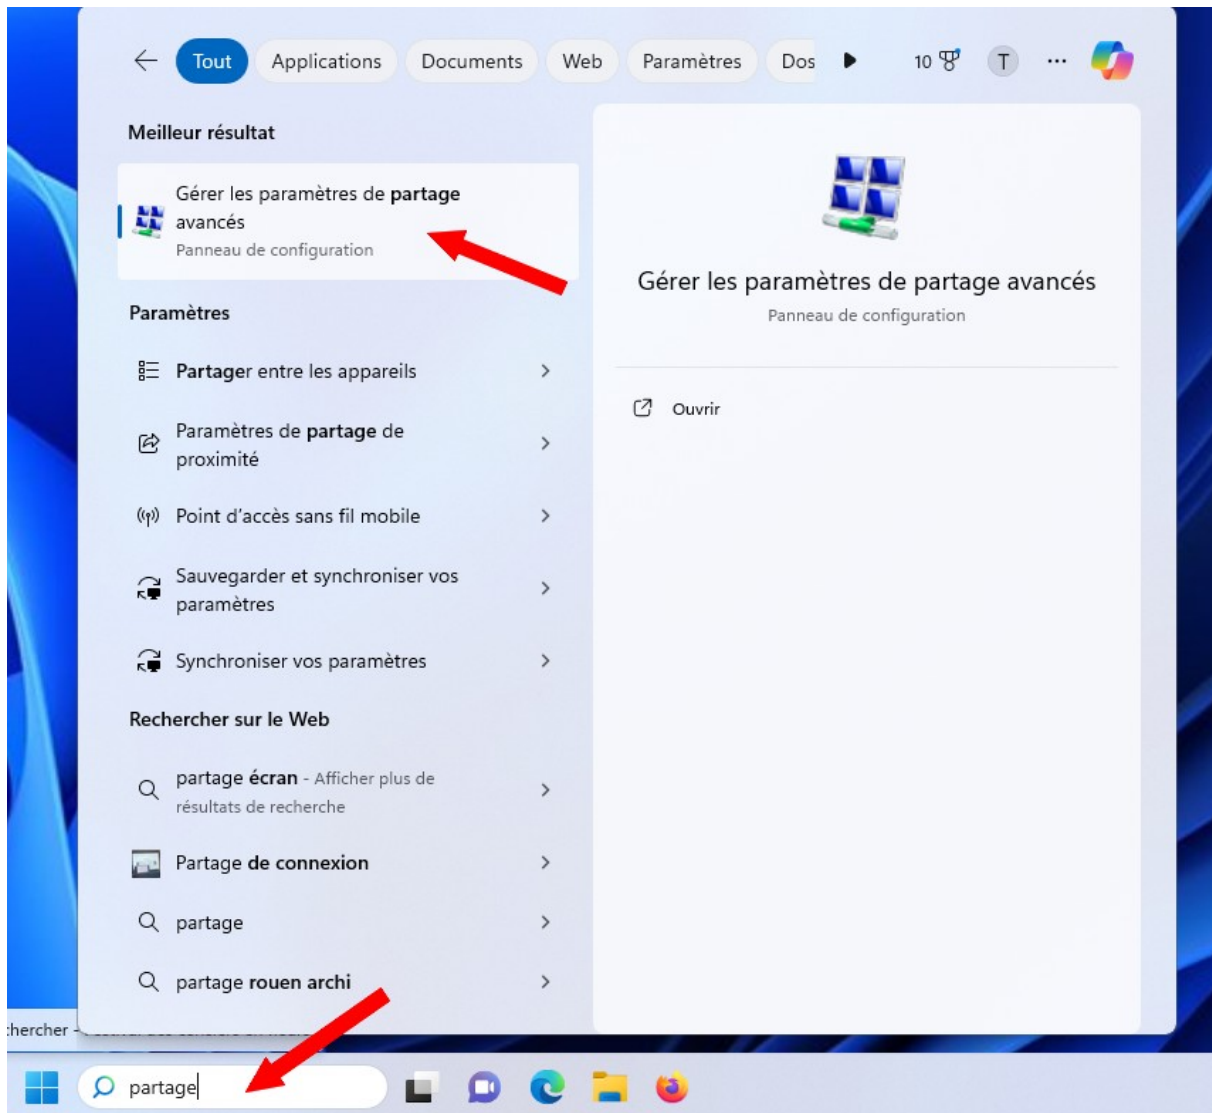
Tout Applications Documents Web Paramètres Dos 10 T ···

Meilleur résultat

Gérer les paramètres de partage avancés
Panneau de configuration

Paramètres

Partager entre les appareils

Paramètres de partage de proximité

Point d'accès sans fil mobile

Sauvegarder et synchroniser vos paramètres

Synchroniser vos paramètres

Rechercher sur le Web

partage écran - Afficher plus de résultats de recherche

Partage de connexion

partage

partage rouen archi

Gérer les paramètres de partage avancés
Panneau de configuration

Ouvrir

hercher - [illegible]

partage